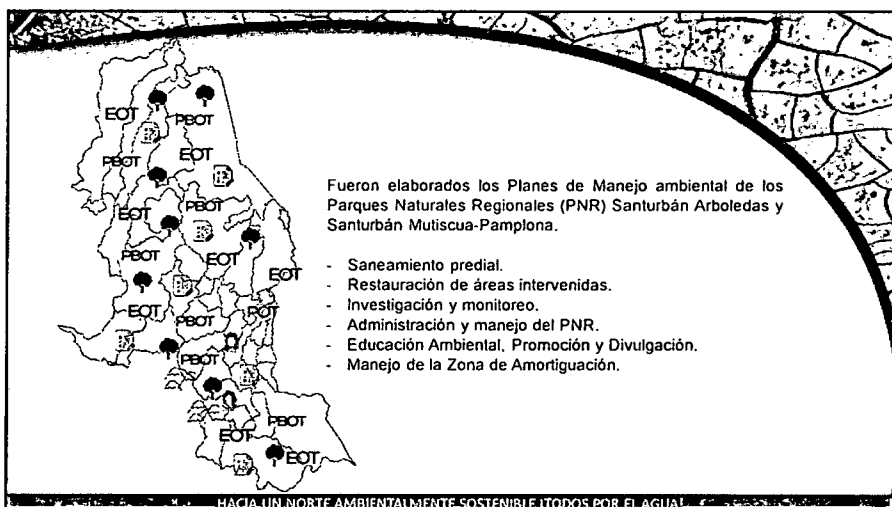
EOT
PBOT
PBOT
EOT
EOT
PBOT
PBOT
EOT
EOT
PBOT
POT
PBOT
PBOT
EOT
EOT

Fueron elaborados los Planes de Manejo ambiental de los Parques Naturales Regionales (PNR) Santurbán Arboledas y Santurbán Mutiscua-Pamplona.

- Saneamiento predial.
- Restauración de áreas intervenidas.
- Investigación y monitoreo.
- Administración y manejo del PNR.
- Educación Ambiental, Promoción y Divulgación.
- Manejo de la Zona de Amortiguación.

HACIA UN NORTE AMBIENTALMENTE SOSTENIBLE ¡TODOS POR EL AGUA!